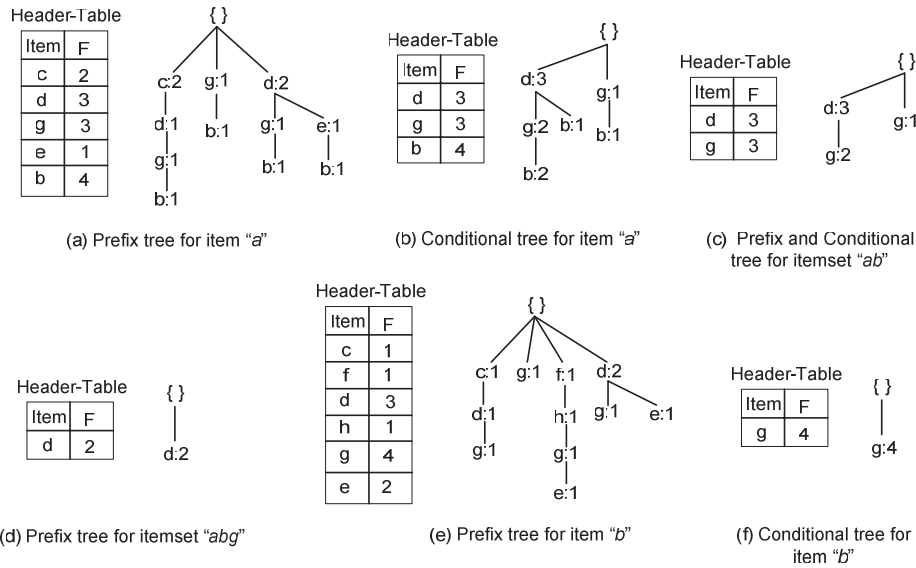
Header-Table

| Item | F |
|---|---|
| c | 2 |
| d | 3 |
| g | 3 |
| e | 1 |
| b | 4 |

{ }
c:2 g:1 d:2
d:1 b:1 g:1 e:1
g:1 b:1 b:1
b:1

(a) Prefix tree for item "a"

Header-Table

| Item | F |
|---|---|
| d | 3 |
| g | 3 |
| b | 4 |

{ }
d:3 g:1
g:2 b:1 b:1
b:2

(b) Conditional tree for item "a"

Header-Table

| Item | F |
|---|---|
| d | 3 |
| g | 3 |

{ }
d:3 g:1
g:2

(c) Prefix and Conditional tree for itemset "ab"

Header-Table

| Item | F |
|---|---|
| d | 2 |

{ }
d:2

(d) Prefix tree for itemset "abg"

Header-Table

| Item | F |
|---|---|
| c | 1 |
| f | 1 |
| d | 3 |
| h | 1 |
| g | 4 |
| e | 2 |

{ }
c:1 g:1 f:1 d:2
d:1 h:1 g:1 e:1
g:1 g:1
e:1

(e) Prefix tree for item "b"

Header-Table

| Item | F |
|---|---|
| g | 4 |

{ }
g:4

(f) Conditional tree for item "b"